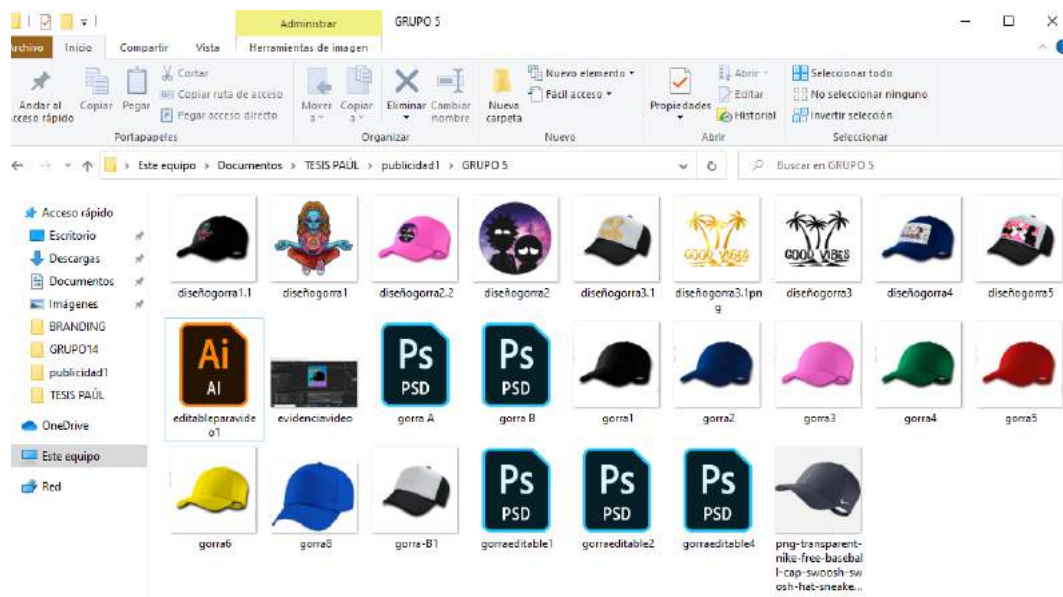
Administrar
GRUPO 5

Archivo Inicio Compartir Vista Herramientas de imagen

Anclar al acceso rápido
Copiar
Pegar
Cortar
Copiar ruta de acceso
Pegar acceso directo
Portapapeles
Mover a
Copiar a
Eliminar
Cambiar nombre
Organizar
Nueva carpeta
Nuevo elemento
Fácil acceso
Nuevo
Propiedades
Abrir
Editar
Historial
Abrir
Seleccionar todo
No seleccionar ninguno
Invertir selección
Seleccionar

Este equipo > Documentos > TESIS PAÚL > publicidad1 > GRUPO 5
Buscar en GRUPO 5

Acceso rápido
Escritorio
Descargas
Documentos
Imágenes
BRANDING
GRUPO14
publicidad1
TESIS PAÚL
OneDrive
Este equipo
Red

diseñogorra1.1
diseñogorra1
diseñogorra2.2
diseñogorra2
diseñogorra3.1
GOOD VIBES
diseñogorra3.1png
GOOD VIBES
diseñogorra3
diseñogorra4
diseñogorra5
Ai
AI
editableparavideo1
evidenciavideo
Ps
PSD
gorra A
Ps
PSD
gorra B
gorra1
gorra2
gorra3
gorra4
gorra5
gorra6
gorra8
gorra-B1
Ps
PSD
gorraeditable1
Ps
PSD
gorraeditable2
Ps
PSD
gorraeditable4
png-transparent-nike-free-baseball-cap-swoosh-swoosh-hat-sneake...